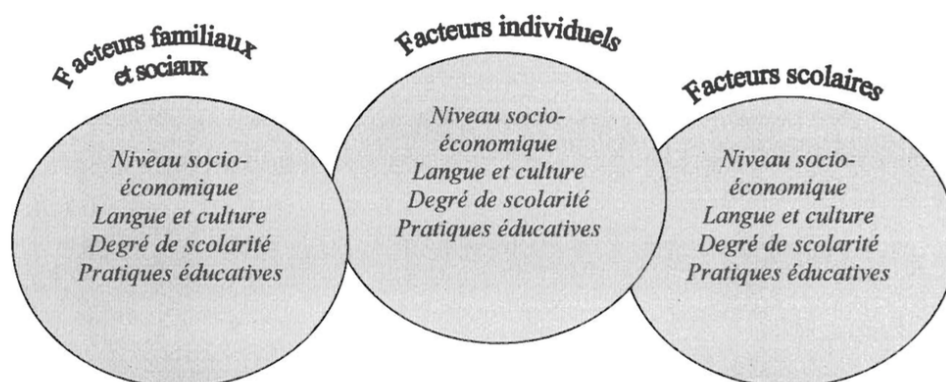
Facteurs familiaux et sociaux

Niveau socio-économique
Langue et culture
Degré de scolarité
Pratiques éducatives

Facteurs individuels

Niveau socio-économique
Langue et culture
Degré de scolarité
Pratiques éducatives

Facteurs scolaires

Niveau socio-économique
Langue et culture
Degré de scolarité
Pratiques éducatives